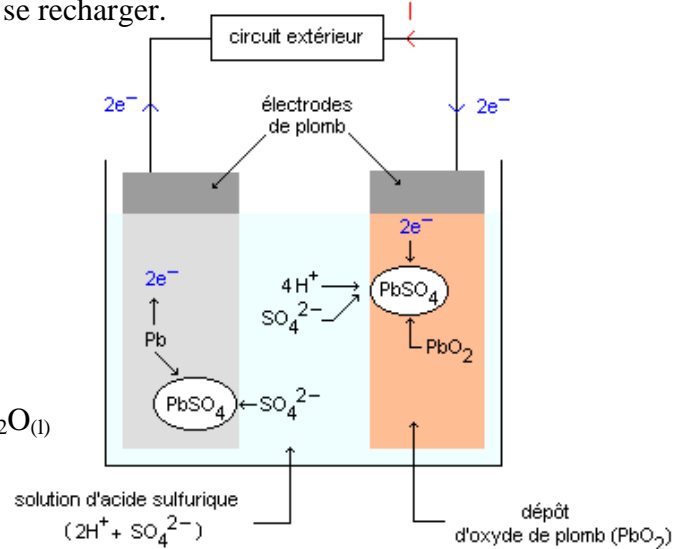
se recharger.

circuit extérieur

I

$2e^-$

$2e^-$

électrodes de plomb

$2e^-$

$2e^-$

$4H^+$

$SO_4^{2-}$

$PbSO_4$

Pb

$PbO_2$

$PbSO_4$

$SO_4^{2-}$

$_2O_{(l)}$

solution d'acide sulfurique ($2H^+ + SO_4^{2-}$)

dépôt d'oxyde de plomb ($PbO_2$)